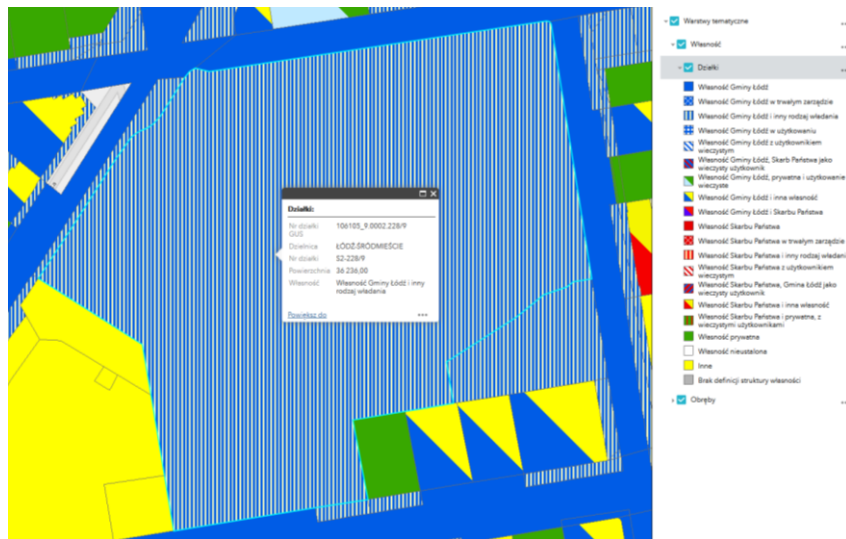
Działki:

| | |
|---|---|
| Nr działki GUS | 106105_9.0002.228/9 |
| Dzielnica | ŁÓDŹ-ŚRÓDMIEŚCIE |
| Nr działki | S2-228/9 |
| Powierzchnia | 36 236,00 |
| Własność | Własność Gminy Łódź i inny rodzaj władania |

Powiększ do

Warstwy tematyczne

Własność

Działki

Własność Gminy Łódź
Własność Gminy Łódź w trwałym zarządzie
Własność Gminy Łódź i inny rodzaj władania
Własność Gminy Łódź w użytkowaniu
Własność Gminy Łódź z użytkownikiem wieczystym
Własność Gminy Łódź, Skarb Państwa jako wieczysty użytkownik
Własność Gminy Łódź, prywatna i użytkowanie wieczyste
Własność Gminy Łódź i inna własność
Własność Gminy Łódź i Skarbu Państwa
Własność Skarbu Państwa
Własność Skarbu Państwa w trwałym zarządzie
Własność Skarbu Państwa i inny rodzaj władani
Własność Skarbu Państwa z użytkownikiem wieczystym
Własność Skarbu Państwa, Gmina Łódź jako wieczysty użytkownik
Własność Skarbu Państwa i inna własność
Własność Skarbu Państwa i prywatne, z wieczystymi użytkownikami
Własność prywatna
Własność nieustalona
Inne
Brak definicji struktury własności

Obręby